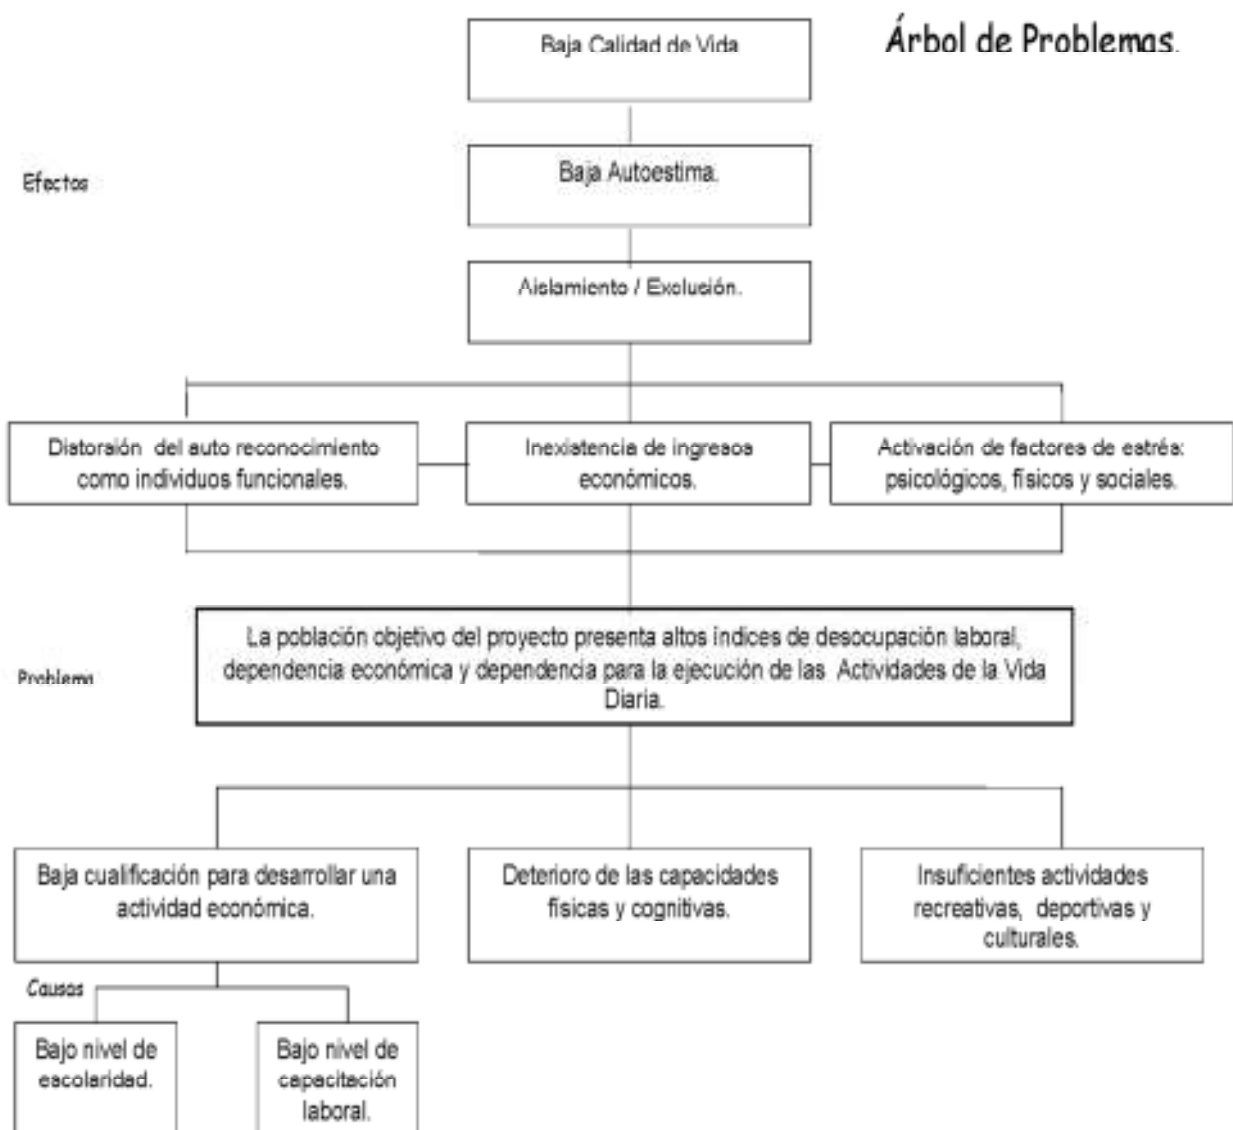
Árbol de Problemas.

Baja Calidad de Vida

Efectos

Baja Autoestima.

Aislamiento / Exclusión.

Distorsión del auto reconocimiento como individuos funcionales.

Inexistencia de ingresos económicos.

Activación de factores de estrés: psicológicos, físicos y sociales.

Problema

La población objetivo del proyecto presenta altos índices de desocupación laboral, dependencia económica y dependencia para la ejecución de las Actividades de la Vida Diaria.

Baja cualificación para desarrollar una actividad económica.

Deterioro de las capacidades físicas y cognitivas.

Insuficientes actividades recreativas, deportivas y culturales.

Causas

Bajo nivel de escolaridad.

Bajo nivel de capacitación laboral.